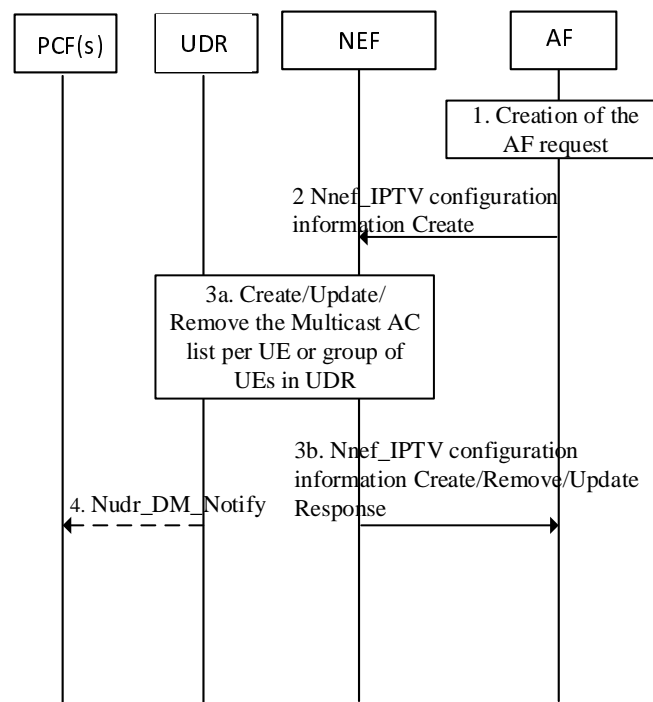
PCF(s)
UDR
NEF
AF

1. Creation of the AF request

2 Nnef_IPTV configuration information Create

3a. Create/Update/ Remove the Multicast AC list per UE or group of UEs in UDR

3b. Nnef_IPTV configuration information Create/Remove/Update Response

4. Nudr_DM_Notify